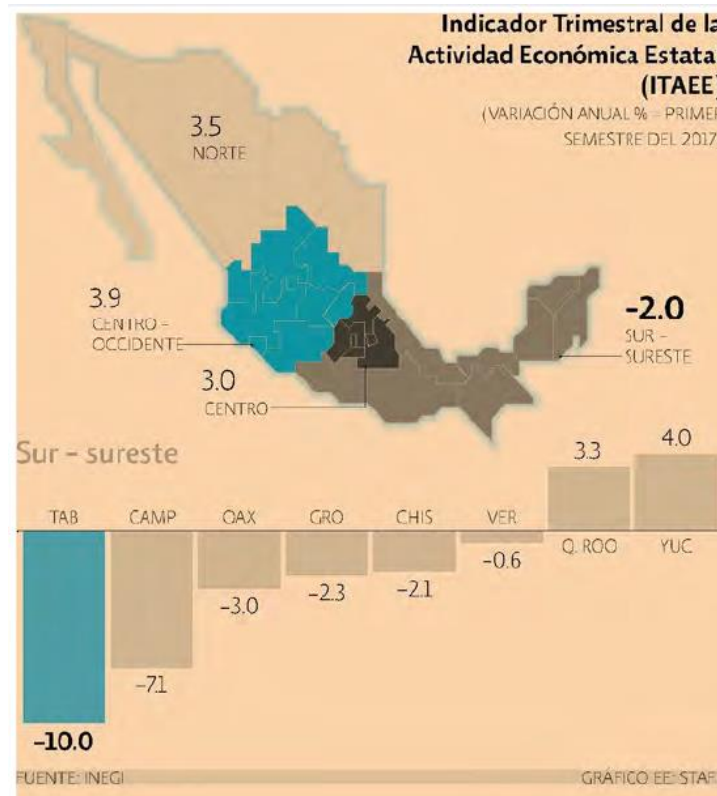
Indicador Trimestral de la Actividad Económica Estatal (ITAEE)

(VARIACIÓN ANUAL % - PRIMER SEMESTRE DEL 2017

3.5
NORTE

3.9
CENTRO - OCCIDENTE

3.0
CENTRO

-2.0
SUR - SURESTE

Sur - sureste

| TAB | CAMP | OAX | GRO | CHIS | VER | Q. ROO | YUC |
|---|---|---|---|---|---|---|---|
| -10.0 | -71 | -3.0 | -2.3 | -2.1 | -0.6 | 3.3 | 4.0 |

FUENTE: INEGI

GRÁFICO EE: STAF